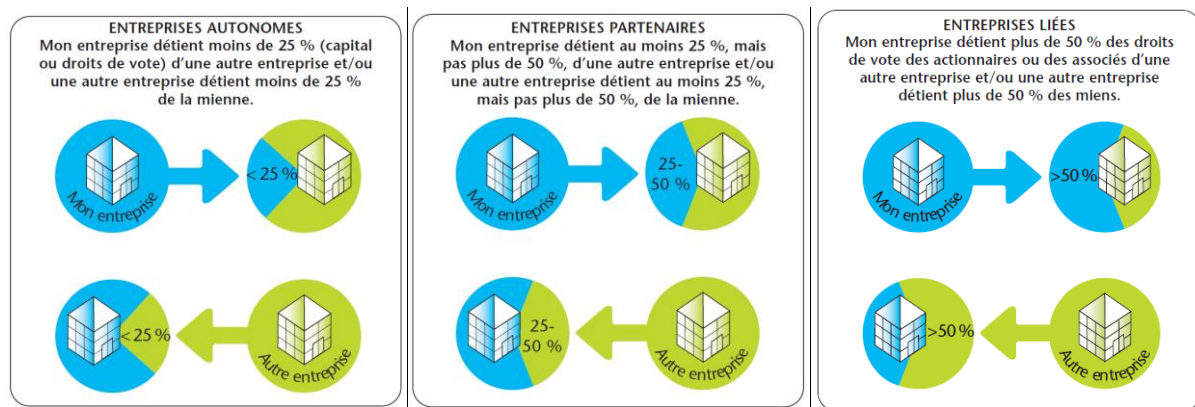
ENTREPRISES AUTONOMES
Mon entreprise détient moins de 25 % (capital ou droits de vote) d'une autre entreprise et/ou une autre entreprise détient moins de 25 % de la mienne.

Mon entreprise
< 25 %

< 25 %
Autre entreprise

ENTREPRISES PARTENAIRES
Mon entreprise détient au moins 25 %, mais pas plus de 50 %, d'une autre entreprise et/ou une autre entreprise détient au moins 25 %, mais pas plus de 50 %, de la mienne.

Mon entreprise
25-50 %

25-50 %
Autre entreprise

ENTREPRISES LIÉES
Mon entreprise détient plus de 50 % des droits de vote des actionnaires ou des associés d'une autre entreprise et/ou une autre entreprise détient plus de 50 % des miens.

Mon entreprise
>50 %

>50 %
Autre entreprise